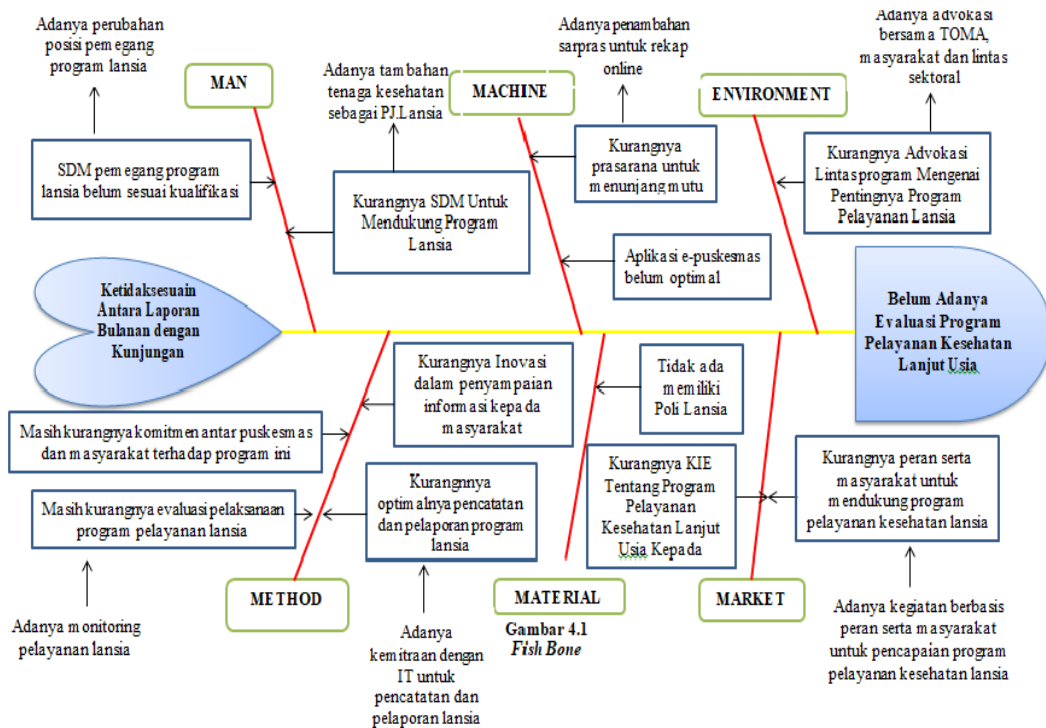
Adanya perubahan posisi pemegang program lansia

MAN

Adanya tambahan tenaga kesehatan sebagai PJ.Lansia

MACHINE

Adanya penambahan sarpras untuk rekap online

ENVIRONMENT

Adanya advokasi bersama TOMA, masyarakat dan lintas sektoral

SDM pemegang program lansia belum sesuai kualifikasi

Kurangnya SDM Untuk Mendukung Program Lansia

Kurangnya prasarana untuk menunjang mutu

Kurangnya Advokasi Lintas program Mengenai Pentingnya Program Pelayanan Lansia

Aplikasi e-puskesmas belum optimal

Ketidaksesuain Antara Laporan Bulanan dengan Kunjungan

Belum Adanya Evaluasi Program Pelayanan Kesehatan Lanjut Usia

Kurangnya Inovasi dalam penyampaian informasi kepada masyarakat

Tidak ada memiliki Poli Lansia

Masih kurangnya komitmen antar puskesmas dan masyarakat terhadap program ini

Kurangnya KIE Tentang Program Pelayanan Kesehatan Lanjut Usia Kepada

Kurangnya peran serta masyarakat untuk mendukung program pelayanan kesehatan lansia

Masih kurangnya evaluasi pelaksanaan program pelayanan lansia

Kurangnnya optimalnya pencatatan dan pelaporan program lansia

METHOD

MATERIAL

MARKET

Adanya monitoring pelayanan lansia

Adanya kemitraan dengan IT untuk pencatatan dan pelaporan lansia

Gambar 4.1
Fish Bone

Adanya kegiatan berbasis peran serta masyarakat untuk pencapaian program pelayanan kesehatan lansia